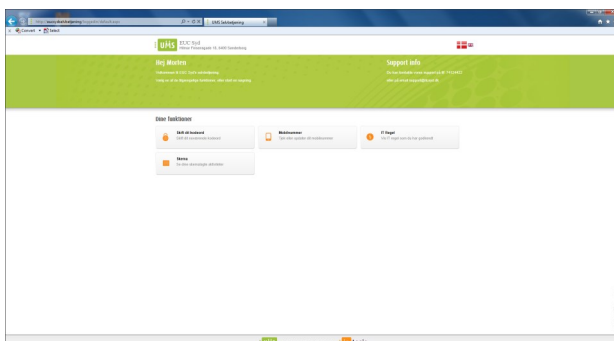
http://www.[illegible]/default.aspx
UMS Selvbetjening
Convert Select

UMS EUC Syd
Alsion Pinstrupvej 18, 6400 Sønderborg

Hej Morten
Velkommen til EUC Syds selvbetjening.
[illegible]

Support info
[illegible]
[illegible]

Dine funktioner

Skift dit kodeord
Skift dit personlige kodeord

Mobilnummer
Tast eller opdater dit mobilnummer

IT Regel
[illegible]

Skema
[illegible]